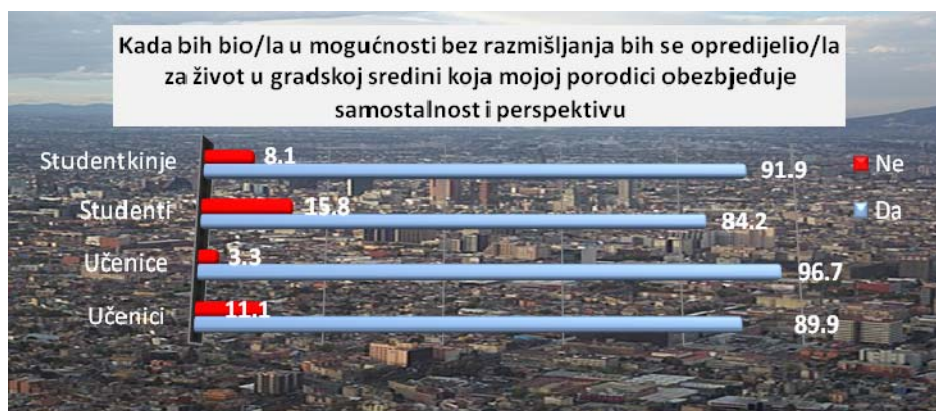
Kada bih bio/la u mogućnosti bez razmišljanja bih se opredijelio/la za život u gradskoj sredini koja mojoj porodici obezbjeđuje samostalnost i perspektivu

Studentkinje 8.1 91.9
Studenti 15.8 84.2
Učenice 3.3 96.7
Učenici 11.1 89.9

Ne
Da